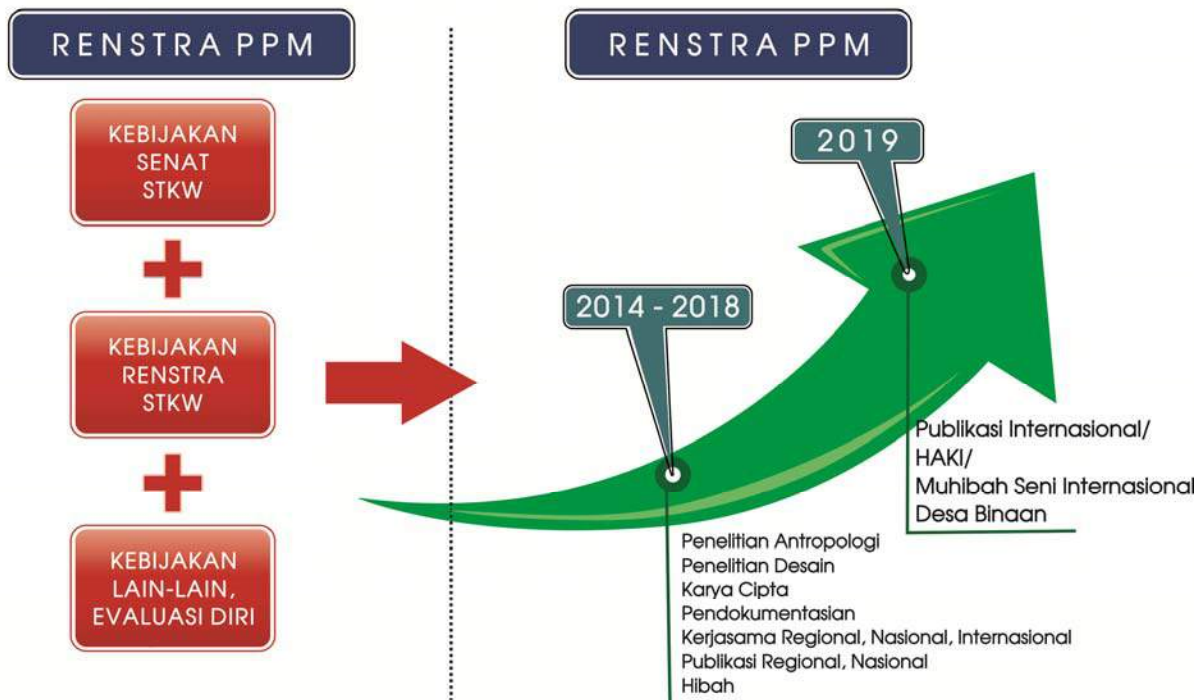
RENSTRA PPM

KEBIJAKAN SENAT STKW

KEBIJAKAN RENSTRA STKW

KEBIJAKAN LAIN-LAIN, EVALUASI DIRI

RENSTRA PPM

2019

2014 - 2018

Publikasi Internasional/
HAKI/
Muhibah Seni Internasional
Desa Binaan

Penelitian Antropologi
Penelitian Desain
Karya Cipta
Pendokumentasian
Kerjasama Regional, Nasional, Internasional
Publikasi Regional, Nasional
Hibah